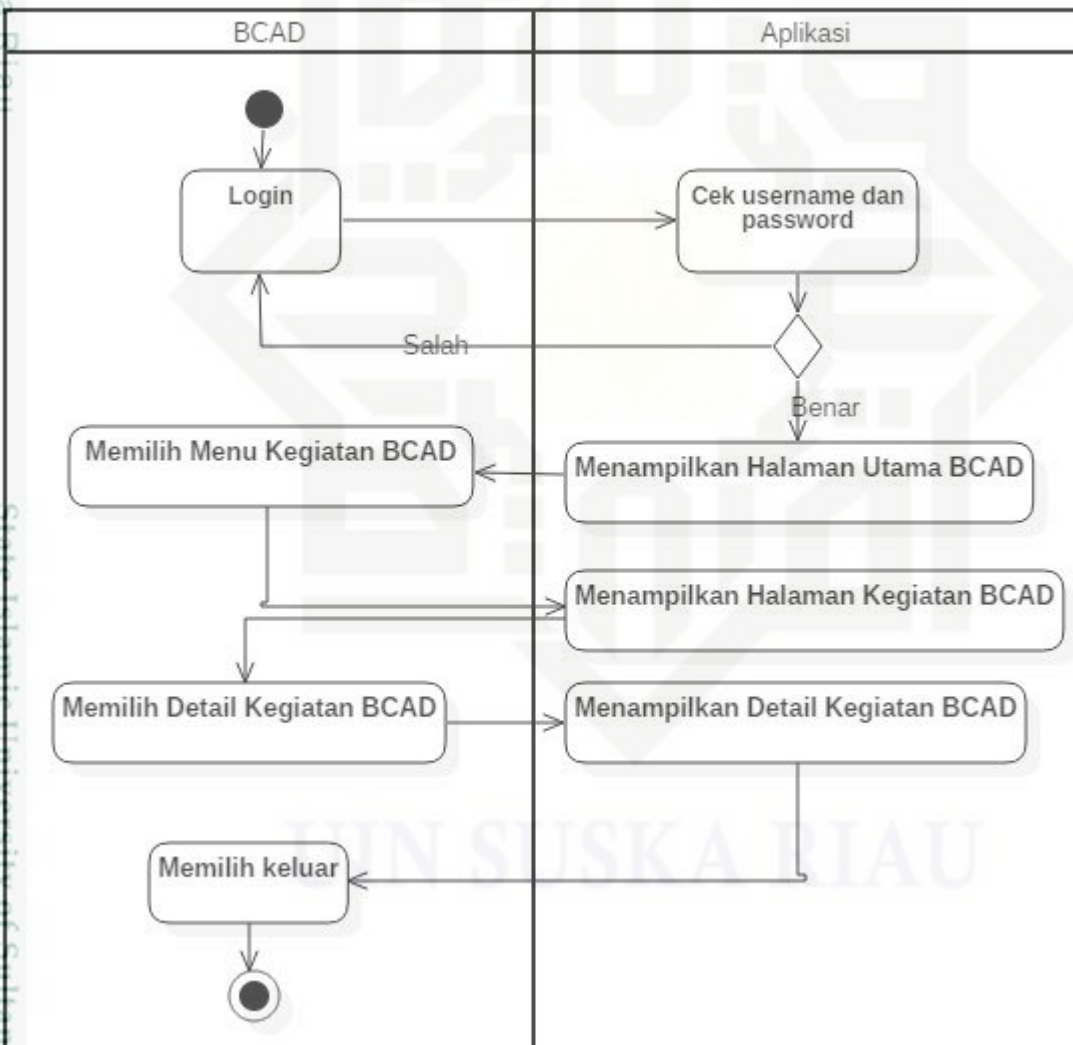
BCAD

Aplikasi

Login

Cek username dan password

Salah

Benar

Memilih Menu Kegiatan BCAD

Menampilkan Halaman Utama BCAD

Menampilkan Halaman Kegiatan BCAD

Memilih Detail Kegiatan BCAD

Menampilkan Detail Kegiatan BCAD

Memilih keluar

UIN SUSKA RIAU